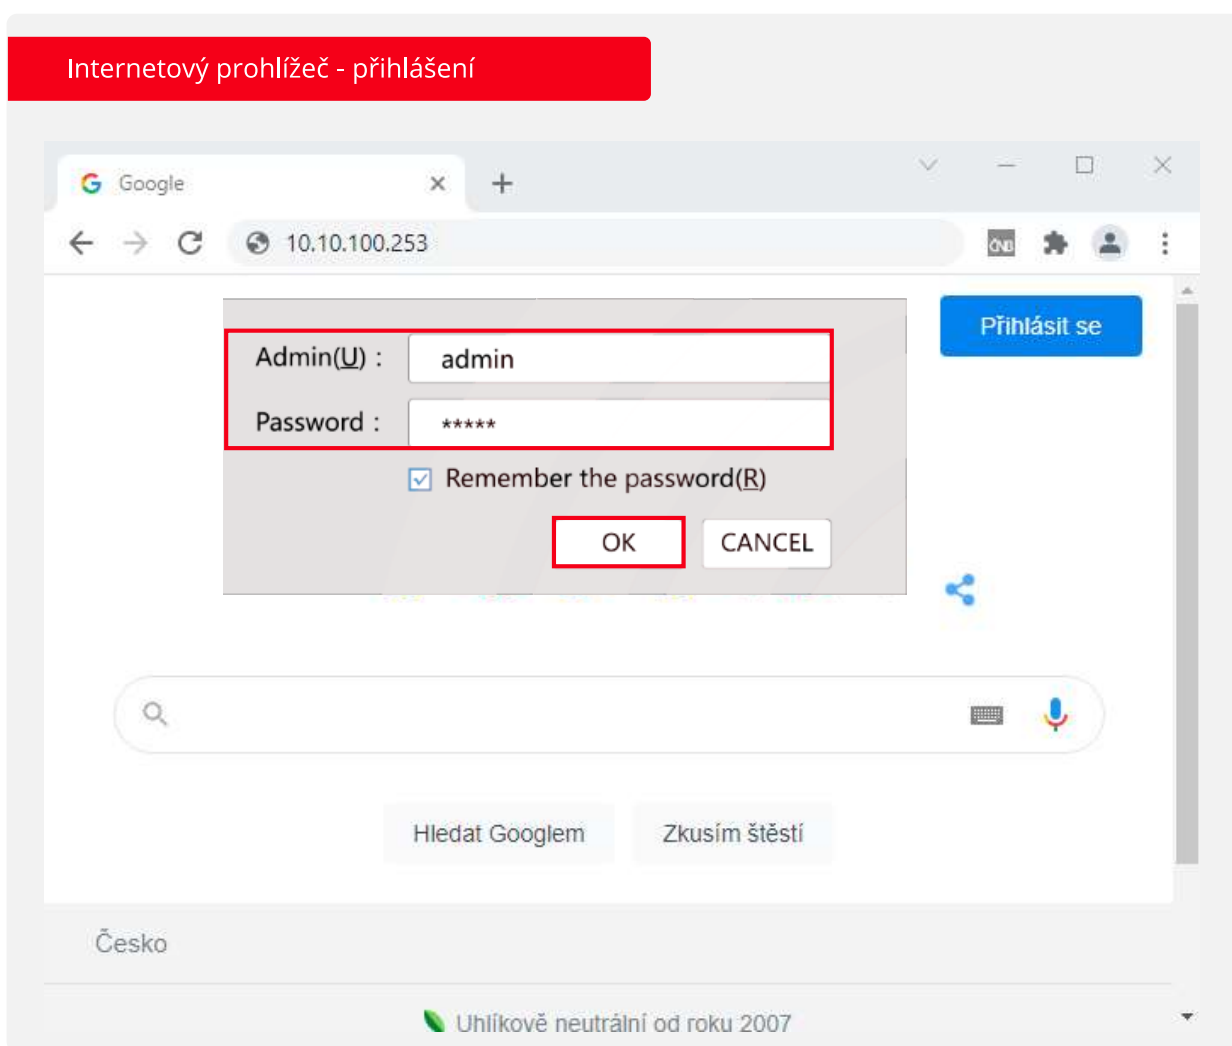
Internetový prohlížeč - přihlášení

Google

10.10.100.253

Přihlásit se

Admin(U) : admin

Password : *****

Remember the password(R)

OK

CANCEL

Hledat Googlem

Zkusím štěstí

Česko

Uhlíkově neutrální od roku 2007